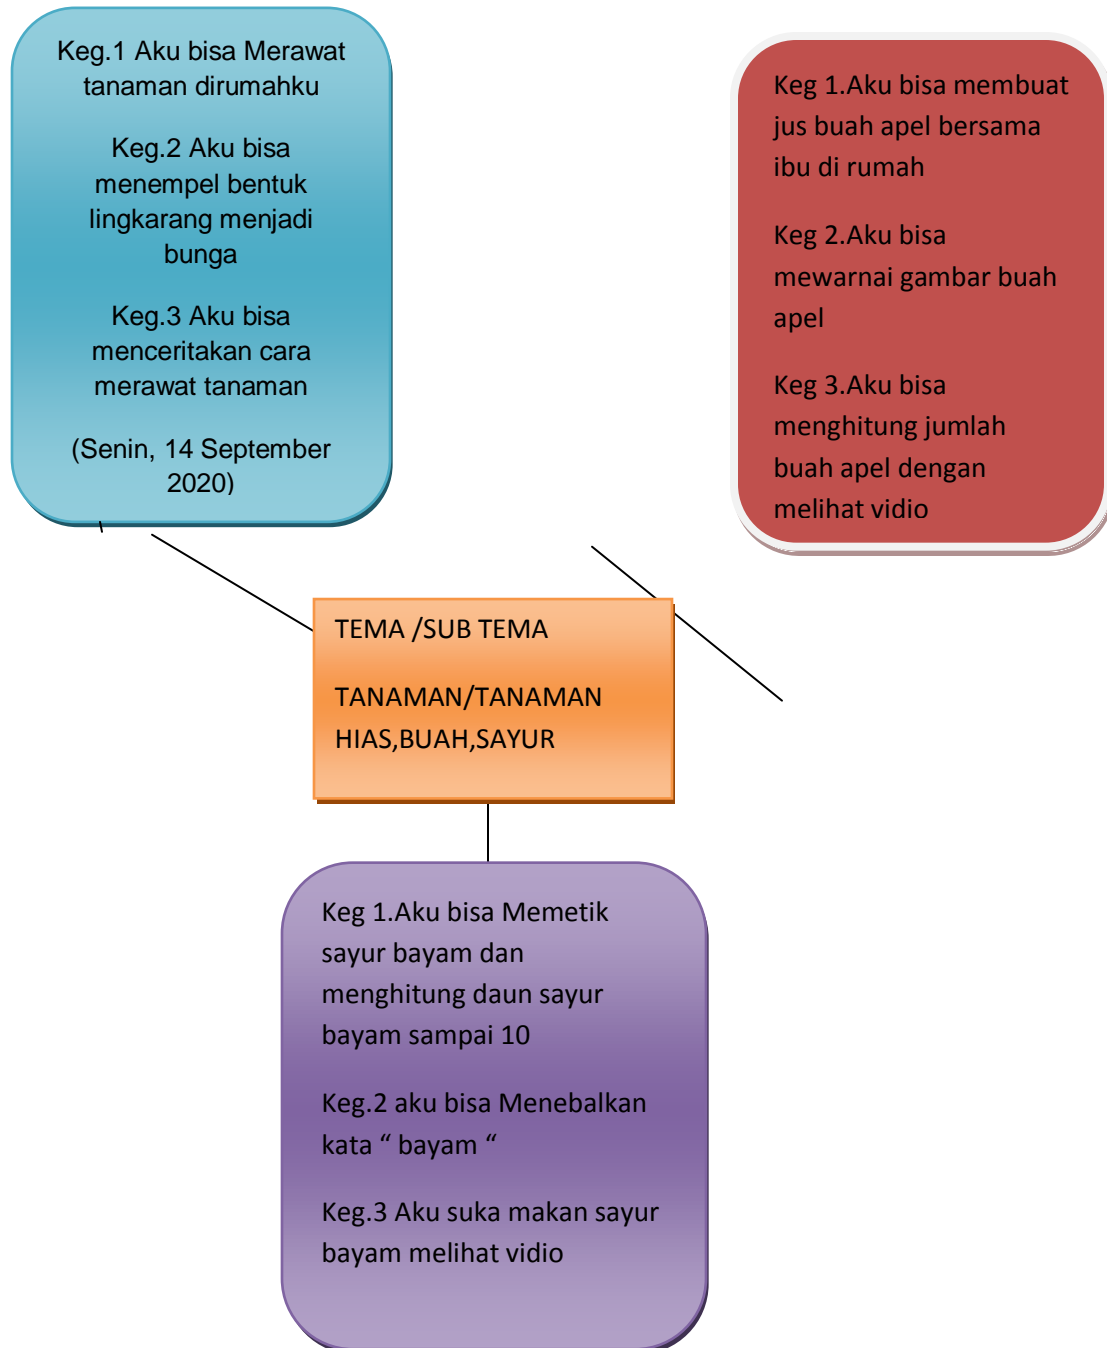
Keg.1 Aku bisa Merawat tanaman dirumahku

Keg.2 Aku bisa menempel bentuk lingkarang menjadi bunga

Keg.3 Aku bisa menceritakan cara merawat tanaman

(Senin, 14 September 2020)

Keg 1.Aku bisa membuat jus buah apel bersama ibu di rumah

Keg 2.Aku bisa mewarnai gambar buah apel

Keg 3.Aku bisa menghitung jumlah buah apel dengan melihat vidio

TEMA /SUB TEMA

TANAMAN/TANAMAN HIAS,BUAH,SAYUR

Keg 1.Aku bisa Memetik sayur bayam dan menghitung daun sayur bayam sampai 10

Keg.2 aku bisa Menebalkan kata " bayam "

Keg.3 Aku suka makan sayur bayam melihat vidio